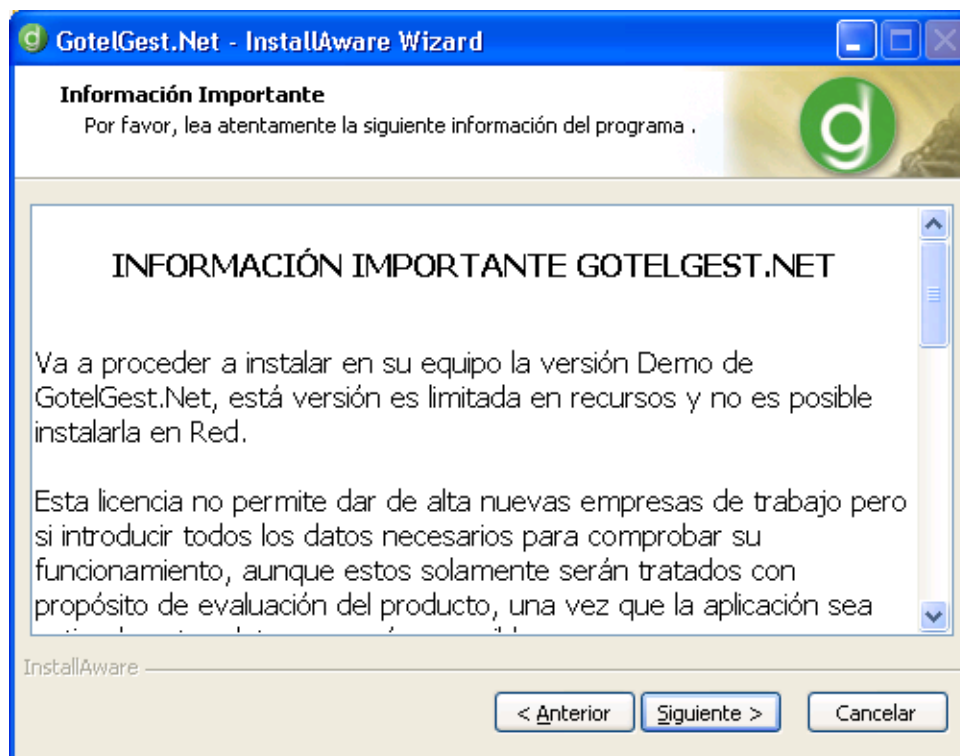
GotelGest.Net - InstallAware Wizard

Información Importante
Por favor, lea atentamente la siguiente información del programa .

INFORMACIÓN IMPORTANTE GOTELGEST.NET

Va a proceder a instalar en su equipo la versión Demo de GotelGest.Net, está versión es limitada en recursos y no es posible instalarla en Red.

Esta licencia no permite dar de alta nuevas empresas de trabajo pero si introducir todos los datos necesarios para comprobar su funcionamiento, aunque estos solamente serán tratados con propósito de evaluación del producto, una vez que la aplicación sea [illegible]

InstallAware

< Anterior
Siguiente >
Cancelar